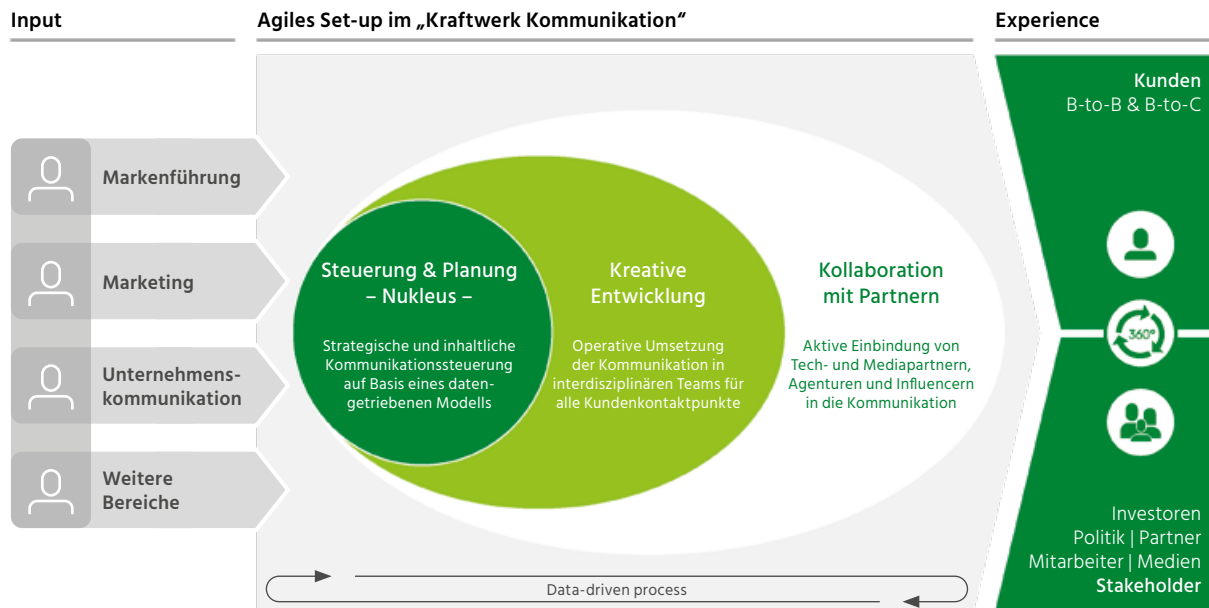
Input

Agiles Set-up im „Kraftwerk Kommunikation"

Experience

Markenführung

Marketing

Unternehmens­kommunikation

Weitere Bereiche

Steuerung & Planung – Nukleus –

Strategische und inhaltliche Kommunikationssteuerung auf Basis eines datengetriebenen Modells

Kreative Entwicklung

Operative Umsetzung der Kommunikation in interdisziplinären Teams für alle Kundenkontaktpunkte

Kollaboration mit Partnern

Aktive Einbindung von Tech- und Mediapartnern, Agenturen und Influencern in die Kommunikation

Kunden
B-to-B & B-to-C

360°

Investoren
Politik | Partner
Mitarbeiter | Medien
Stakeholder

Data-driven process